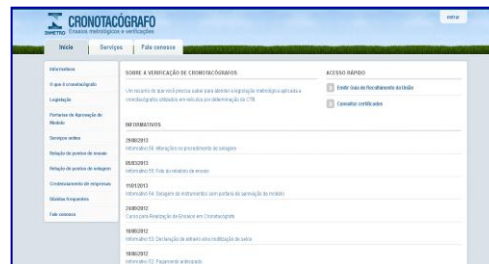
INMETRO CRONOTACÓGRAFO
Ensaios metrológicos e verificações

entrar

Início | Serviços | Fale conosco

Informativos
O que é cronotacógrafo
Legislação
Portarias de Aprovação de Modelo
Serviços online
Relação de postos de ensaio
Relação de postos de selagem
Credenciamento de empresas
Dúvidas frequentes
Fale conosco

SOBRE A VERIFICAÇÃO DE CRONOTACÓGRAFOS

Um resumo do que você precisa saber para atender a legislação metrológica aplicada a cronotacógrafos utilizados em veículos por determinação do CTB.

INFORMATIVOS

29/08/2013
Informativo 06: Alterações no procedimento de selagem

05/03/2013
Informativo 05: Fim do relatório de ensaio

11/01/2013
Informativo 04: Selagem de instrumentos com portaria de aprovação de modelo

24/09/2012
Curso para Realização de Ensaios em Cronotacógrafo

18/06/2012
Informativo 03: Declaração de extravio e/ou inutilização de selos

18/06/2012
Informativo 02: Pagamento antecipado

ACESSO RÁPIDO

Emitir Guia de Recolhimento da União

Consultar certificados